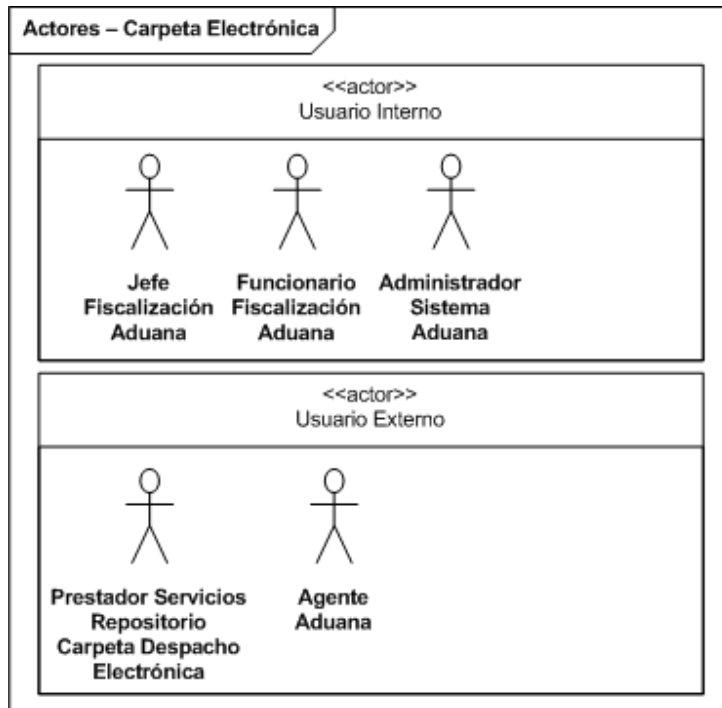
Actores – Carpeta Electrónica

<<actor>>
Usuario Interno

Jefe Fiscalización Aduana

Funcionario Fiscalización Aduana

Administrador Sistema Aduana

<<actor>>
Usuario Externo

Prestador Servicios Repositorio Carpeta Despacho Electrónica

Agente Aduana